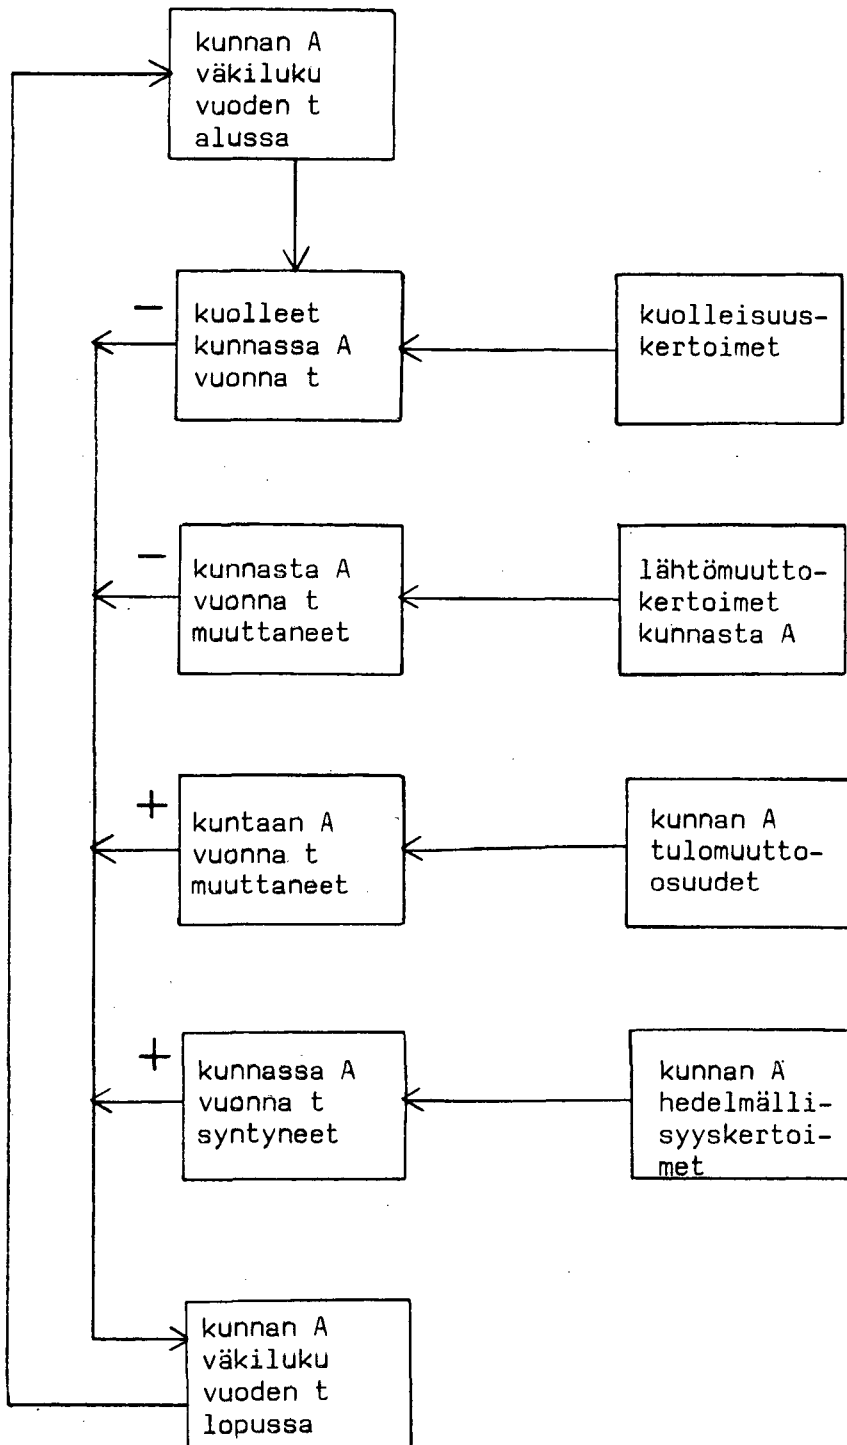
kunnan A väkiluku vuoden t alussa

−

kuolleet kunnassa A vuonna t

kuolleisuuskertoimet

−

kunnasta A vuonna t muuttaneet

lähtömuuttokertoimet kunnasta A

+

kuntaan A vuonna t muuttaneet

kunnan A tulomuutto-osuudet

+

kunnassa A vuonna t syntyneet

kunnan A hedelmällisyyskertoimet

kunnan A väkiluku vuoden t lopussa